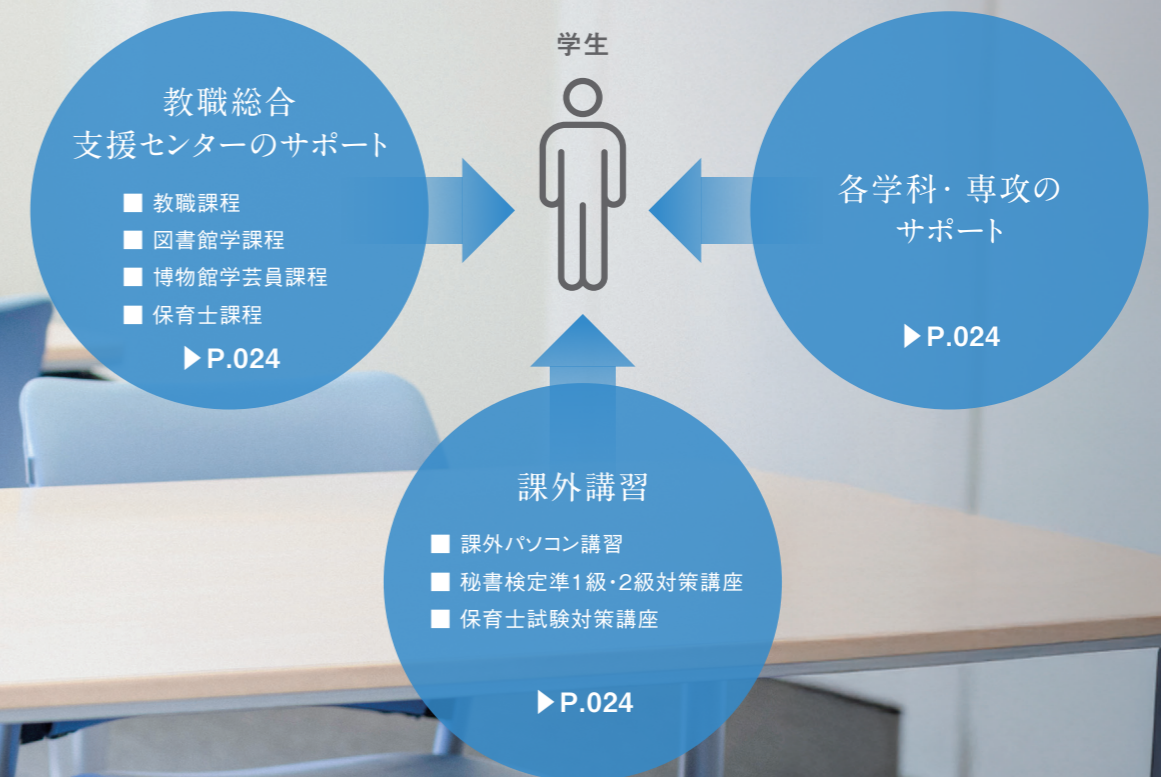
学生

教職総合
支援センターのサポート

■ 教職課程
■ 図書館学課程
■ 博物館学芸員課程
■ 保育士課程

▶P.024

各学科・専攻の
サポート

▶P.024

課外講習

■ 課外パソコン講習
■ 秘書検定準1級・2級対策講座
■ 保育士試験対策講座

▶P.024